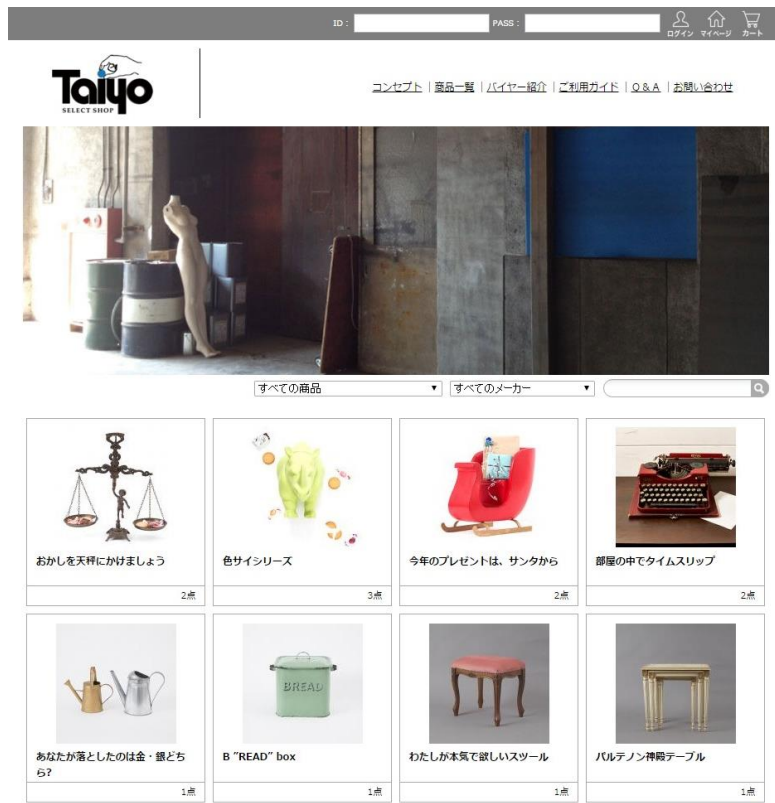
ID : PASS : ログイン マイページ カート

Taiyo SELECT SHOP

コンセプト | 商品一覧 | バイヤー紹介 | ご利用ガイド | Q & A | お問い合わせ

すべての商品 ▼ すべてのメーカー ▼

おかしを天秤にかけましょう
2点

色サイシリーズ
3点

今年のプレゼントは、サンタから
2点

部屋の中でタイムスリップ
2点

あなたが落としたのは金・銀どちら?
1点

BREAD

B "READ" box
1点

わたしが本気で欲しいスツール
1点

パルテノン神殿テーブル
1点